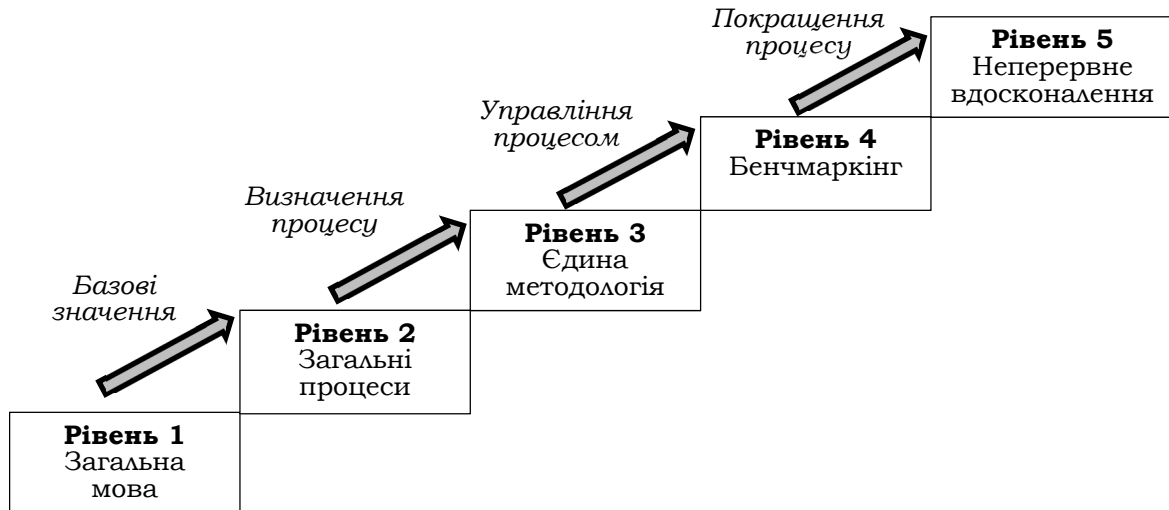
Рівень 1
Загальна мова

Базові значення

Рівень 2
Загальні процеси

Визначення процесу

Рівень 3
Єдина методологія

Управління процесом

Рівень 4
Бенчмаркінг

Покращення процесу

Рівень 5
Неперервне вдосконалення